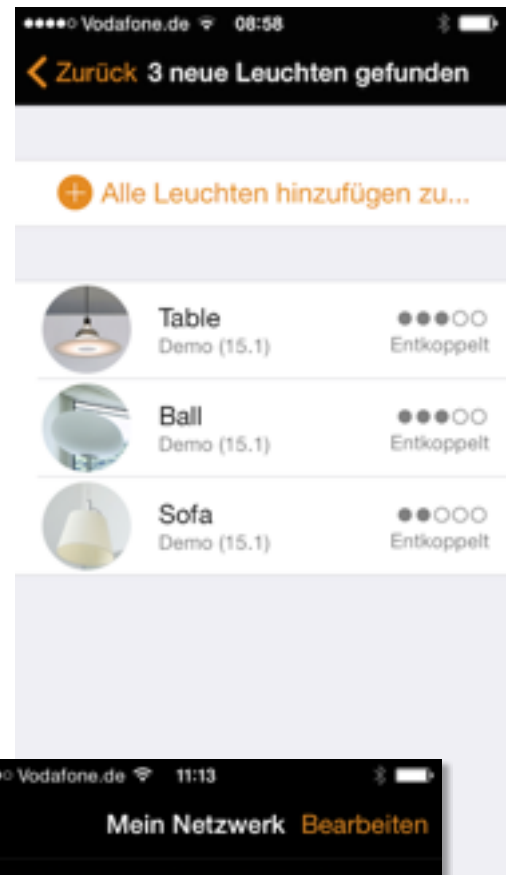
●●●●○ Vodafone.de 08:58

Zurück 3 neue Leuchten gefunden

Alle Leuchten hinzufügen zu...

Table
Demo (15.1)
Entkoppelt

Ball
Demo (15.1)
Entkoppelt

Sofa
Demo (15.1)
Entkoppelt

○ Vodafone.de 11:13

Mein Netzwerk Bearbeiten